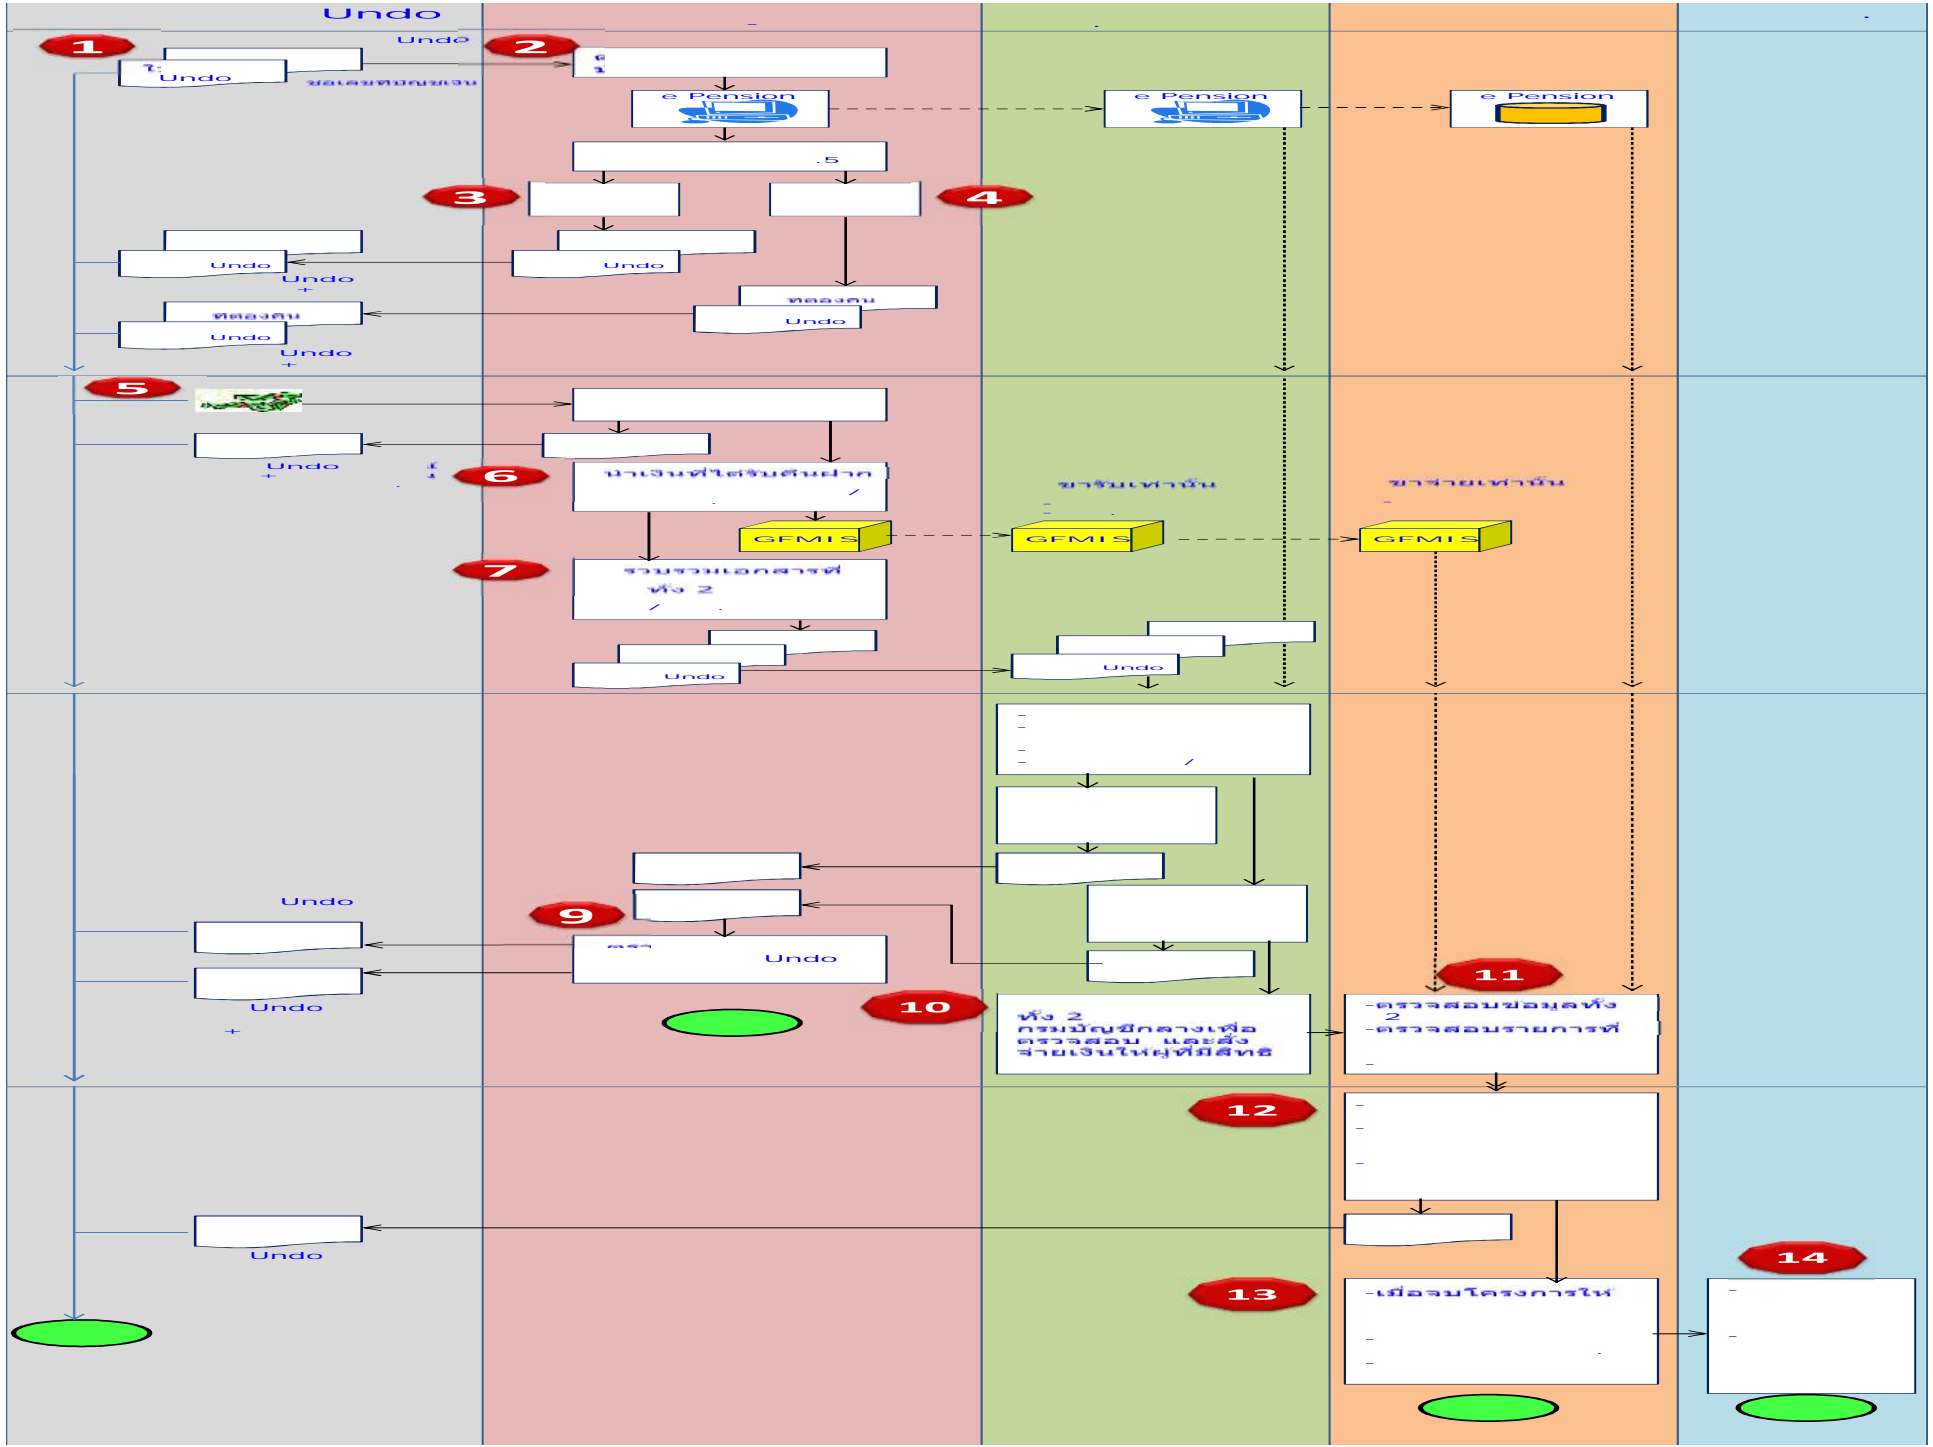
Undo

1

Undo

2

ใะ Undo

ขอเลขทะเบียนเงิน

e Pension

e Pension

e Pension

.5

3

4

Undo

Undo

Undo

ทดลองดน

ทดลองดน

Undo

Undo

Undo

5

Undo

6

นำเงินที่ได้รับคืนฝาก

ขารับเท่านั้น

ขาจ่ายเท่านั้น

GFMIS

GFMIS

GFMIS

7

รวมรวมเอกสารที่ ทั้ง 2

Undo

Undo

Undo

9

ตรว

Undo

Undo

10

ทั้ง 2 กรมบัญชีกลางเพื่อ ตรวจสอบ และสั่ง จ่ายเงินให้ผู้ที่มีสิทธิ

11

-ตรวจสอบข้อมูลทั้ง 2

-ตรวจสอบรายการที่

12

Undo

13

-เมื่อจบโครงการให้

14